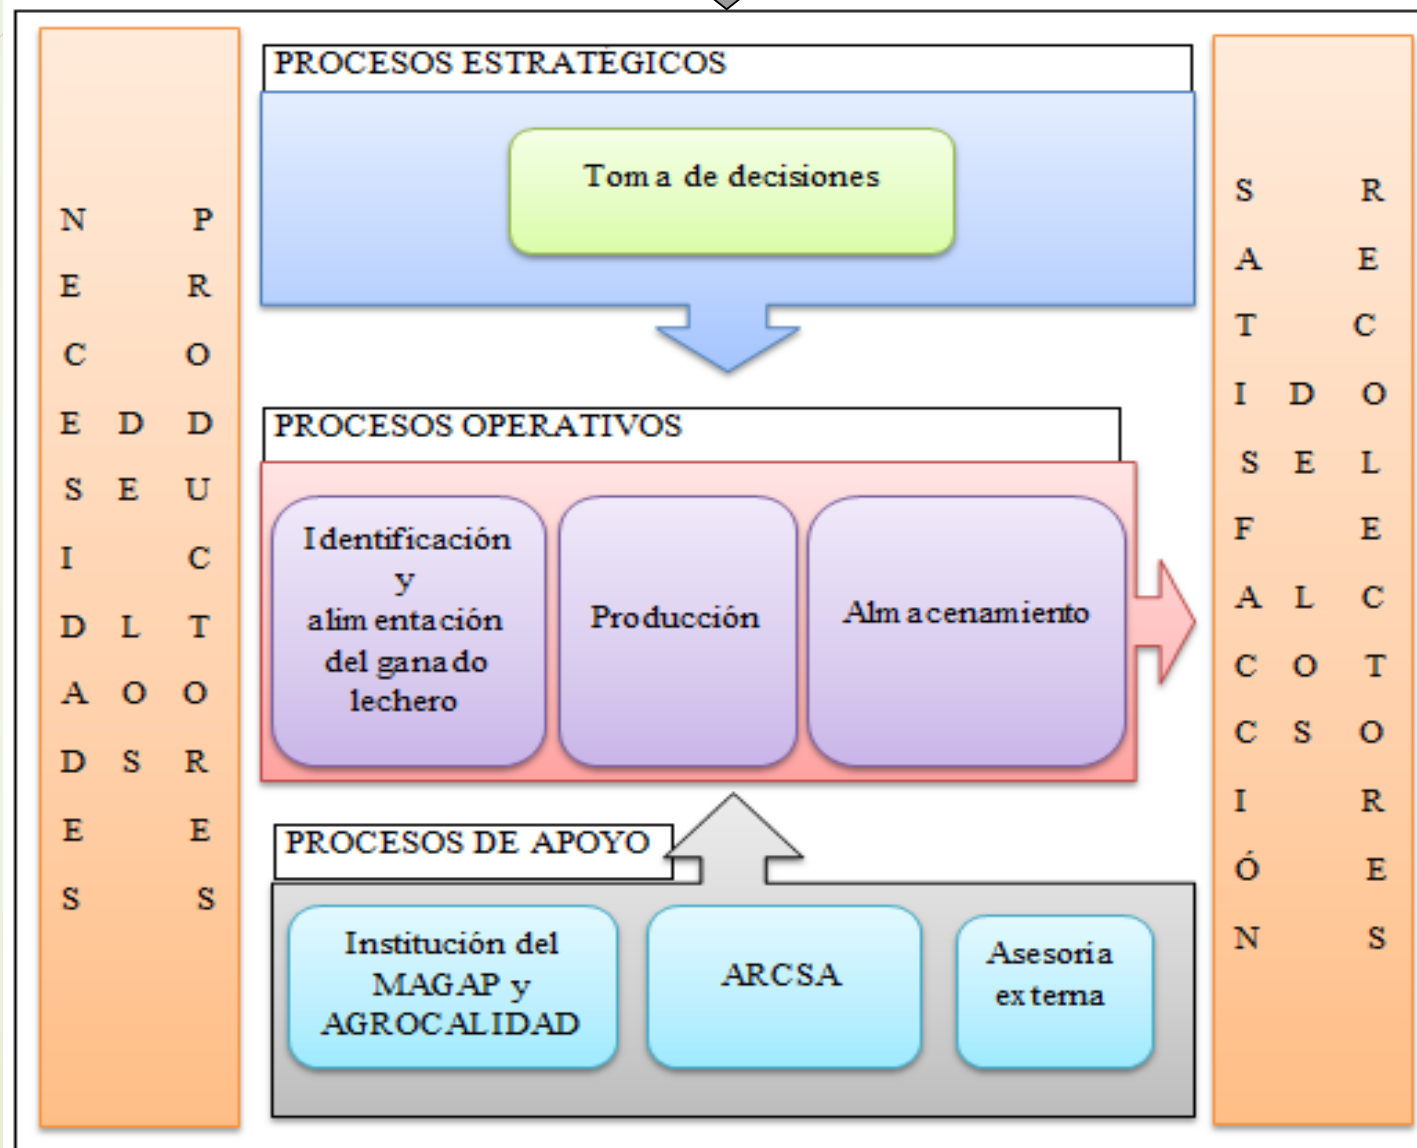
NECESIDADES DE LOS PRODUCTORES

PROCESOS ESTRATÉGICOS

Toma de decisiones

PROCESOS OPERATIVOS

Identificación y alimentación del ganado lechero

Producción

Almacenamiento

PROCESOS DE APOYO

Institución del MAGAP y AGROCALIDAD

ARCSA

Asesoria externa

SATISFACCIÓN DE LOS RECOLECTORES